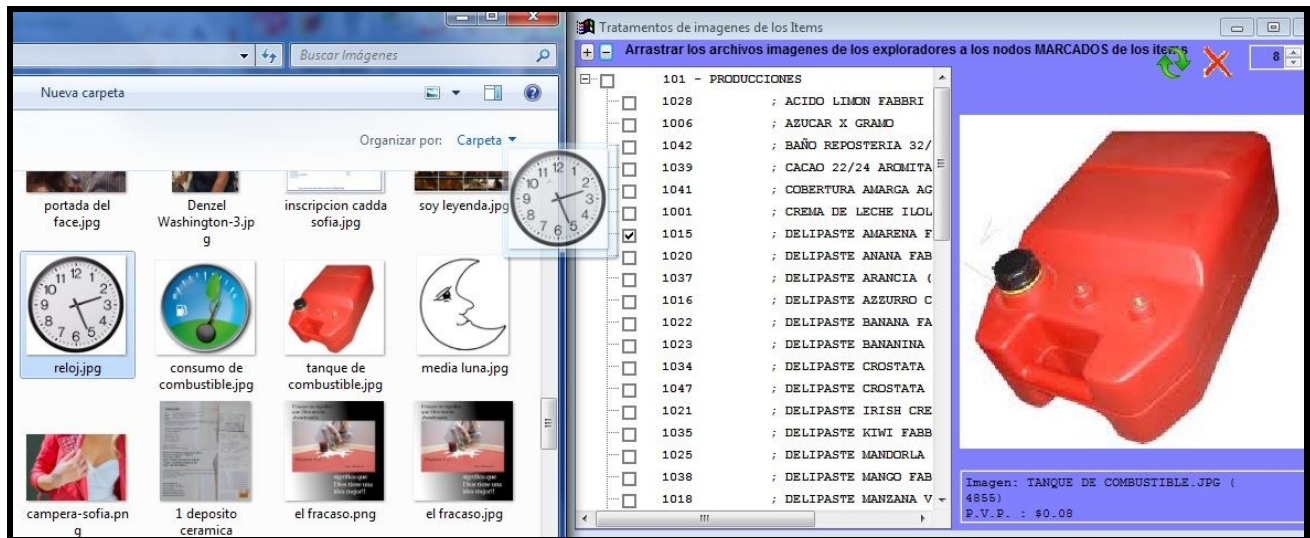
Buscar Imágenes

Nueva carpeta

Organizar por: Carpeta ▾

portada del face.jpg

Denzel Washington-3.jpg

inscripcion cadda sofia.jpg

soy leyenda.jpg

reloj.jpg

consumo de combustible.jpg

tanque de combustible.jpg

media luna.jpg

campera-sofia.png

1 deposito ceramica

el fracaso.png

el fracaso.jpg

Tratamentos de imagenes de los Items

Arrastrar los archivos imagenes de los exploradores a los nodos MARCADOS de los items

8

101 - PRODUCCIONES

| | |
|---|---|
| 1028 | ; ACIDO LIMON FABBRI |
| 1006 | ; AZUCAR X GRAMO |
| 1042 | ; BAÑO REPOSTERIA 32/ |
| 1039 | ; CACAO 22/24 AROMITA |
| 1041 | ; COBERTURA AMARGA AG |
| 1001 | ; CREMA DE LECHE ILOL |
| 1015 | ; DELIPASTE AMARENA F |
| 1020 | ; DELIPASTE ANANA FAB |
| 1037 | ; DELIPASTE ARANCIA ( |
| 1016 | ; DELIPASTE AZZURRO C |
| 1022 | ; DELIPASTE BANANA FA |
| 1023 | ; DELIPASTE BANANINA |
| 1034 | ; DELIPASTE CROSTATA |
| 1047 | ; DELIPASTE CROSTATA |
| 1021 | ; DELIPASTE IRISH CRE |
| 1035 | ; DELIPASTE KIWI FABB |
| 1025 | ; DELIPASTE MANDORLA |
| 1038 | ; DELIPASTE MANGO FAB |
| 1018 | ; DELIPASTE MANZANA V |

Imagen: TANQUE DE COMBUSTIBLE.JPG ( 4855)
P.V.P. : $0.08